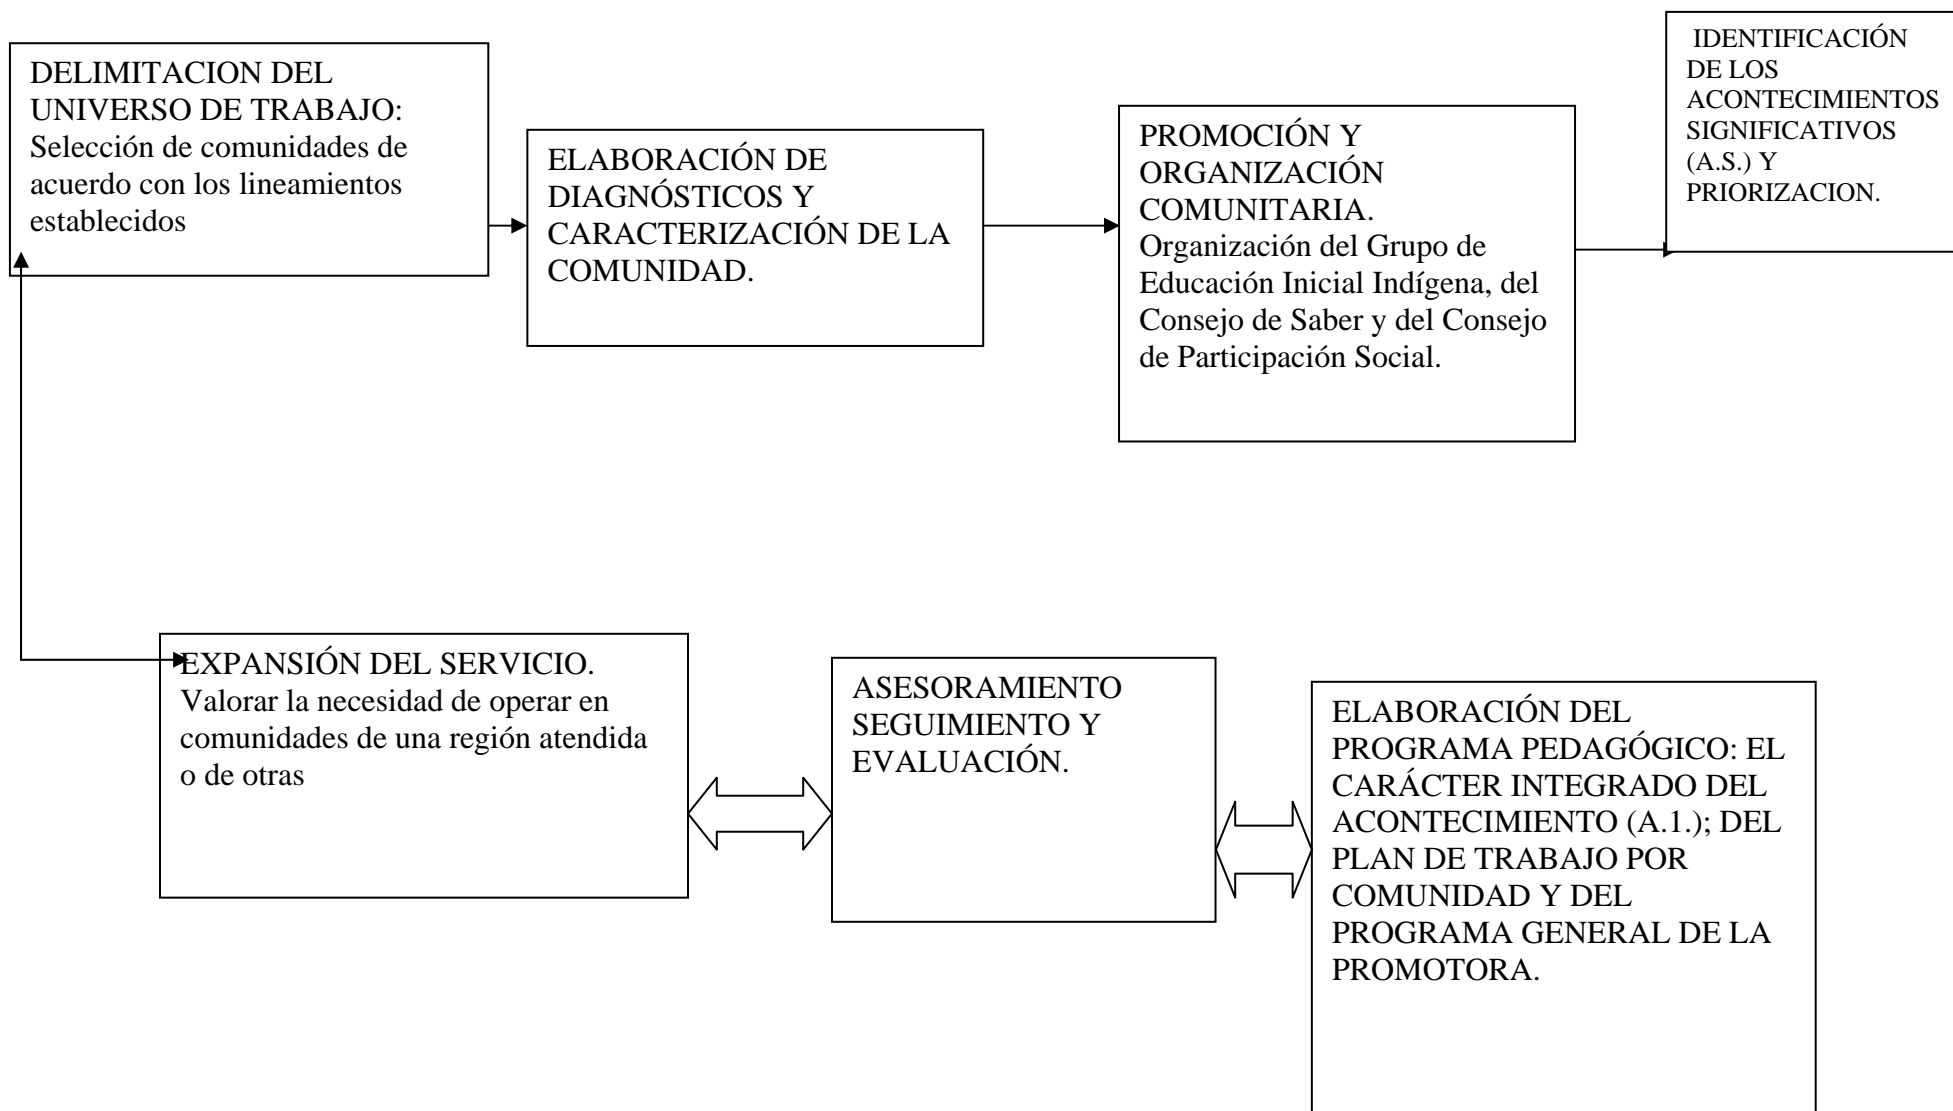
DELIMITACION DEL UNIVERSO DE TRABAJO: Selección de comunidades de acuerdo con los lineamientos establecidos

ELABORACIÓN DE DIAGNÓSTICOS Y CARACTERIZACIÓN DE LA COMUNIDAD.

PROMOCIÓN Y ORGANIZACIÓN COMUNITARIA. Organización del Grupo de Educación Inicial Indígena, del Consejo de Saber y del Consejo de Participación Social.

IDENTIFICACIÓN DE LOS ACONTECIMIENTOS SIGNIFICATIVOS (A.S.) Y PRIORIZACION.

EXPANSIÓN DEL SERVICIO. Valorar la necesidad de operar en comunidades de una región atendida o de otras

ASESORAMIENTO SEGUIMIENTO Y EVALUACIÓN.

ELABORACIÓN DEL PROGRAMA PEDAGÓGICO: EL CARÁCTER INTEGRADO DEL ACONTECIMIENTO (A.1.); DEL PLAN DE TRABAJO POR COMUNIDAD Y DEL PROGRAMA GENERAL DE LA PROMOTORA.